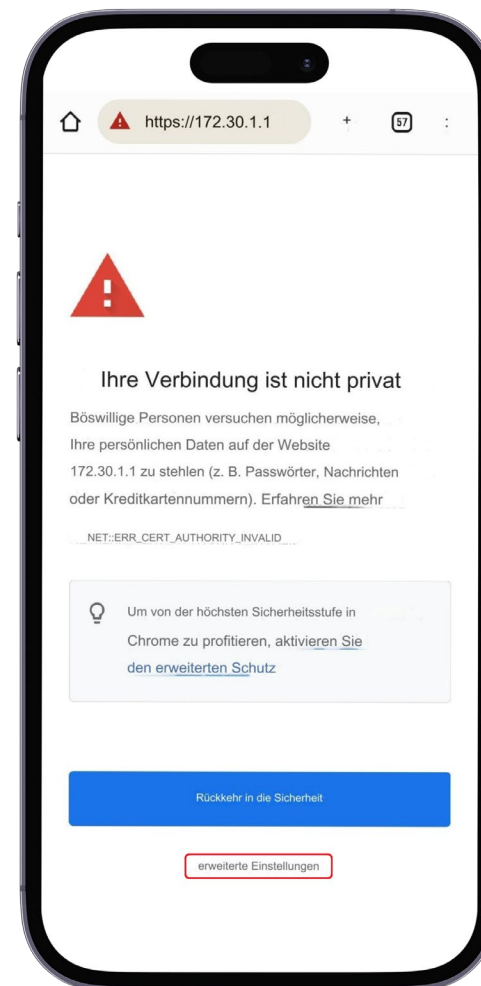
https://172.30.1.1

+

57

Ihre Verbindung ist nicht privat

Böswillige Personen versuchen möglicherweise, Ihre persönlichen Daten auf der Website 172.30.1.1 zu stehlen (z. B. Passwörter, Nachrichten oder Kreditkartennummern). Erfahren Sie mehr

NET::ERR_CERT_AUTHORITY_INVALID

Um von der höchsten Sicherheitsstufe in Chrome zu profitieren, aktivieren Sie den erweiterten Schutz

Rückkehr in die Sicherheit

erweiterte Einstellungen